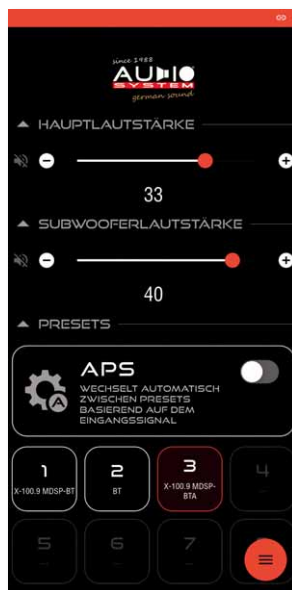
since 1988
AUDIO SYSTEM
german sound

HAUPTLAUTSTÄRKE

33

SUBWOOFERLAUTSTÄRKE

40

PRESETS

APS
WECHSELT AUTOMATISCH ZWISCHEN PRESETS BASIEREND AUF DEM EINGANGSSIGNAL

1
X-100.9 MDSP-BT

2
BT

3
X-100.9 MDSP-BTA

4

5

6

7